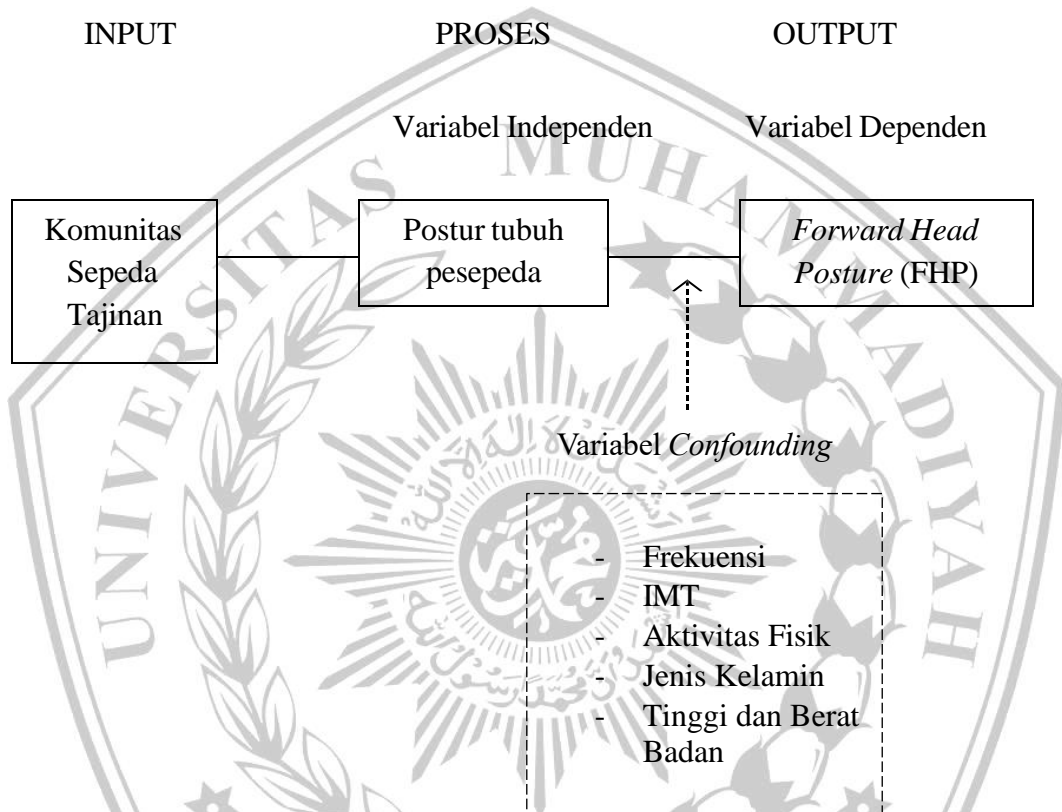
INPUT

PROSES

OUTPUT

Variabel Independen

Variabel Dependen

Komunitas Sepeda Tajinan

Postur tubuh pesepeda

*Forward Head Posture* (FHP)

Variabel *Confounding*

- Frekuensi
- IMT
- Aktivitas Fisik
- Jenis Kelamin
- Tinggi dan Berat Badan